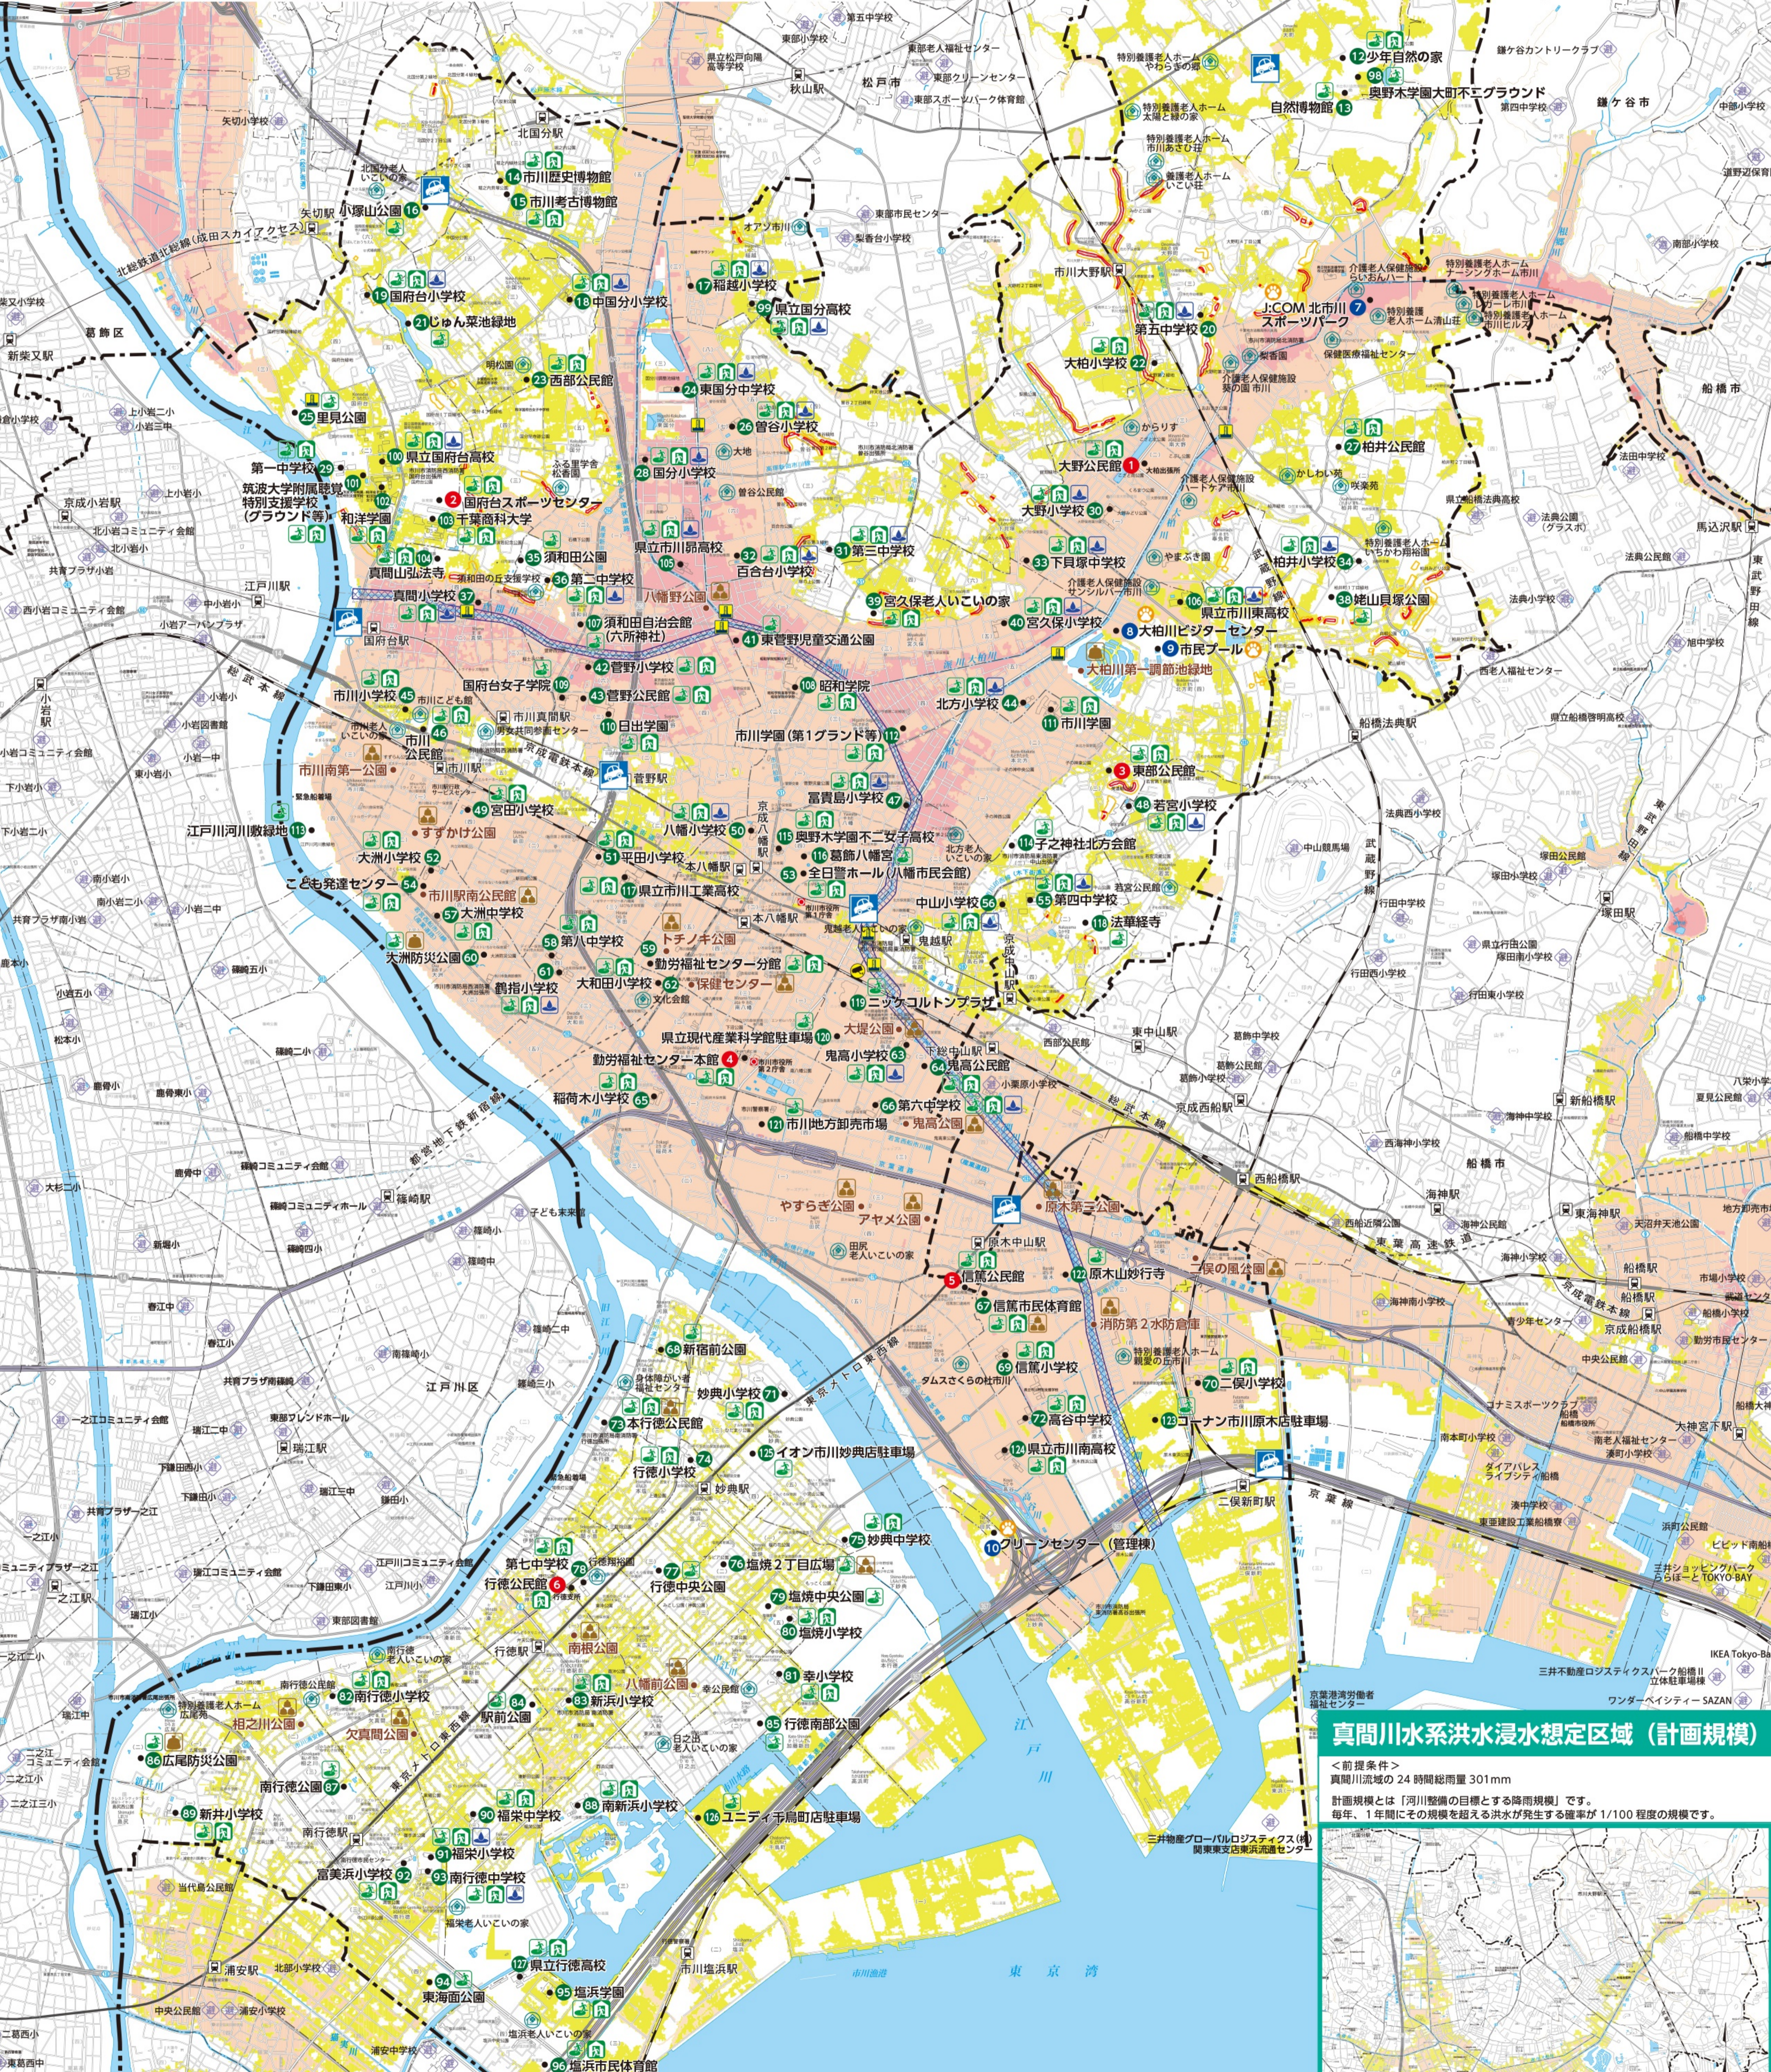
真間川水系洪水浸水想定区域（計画規模）

＜前提条件＞
真間川流域の 24 時間総雨量 301mm

計画規模とは「河川整備の目標とする降雨規模」です。
毎年、1 年間にその規模を超える洪水が発生する確率が 1/100 程度の規模です。

13 少年自然の家
98
自然博物館
13 奥野不学園大町不二グラウンド
14 市川歴史博物館
15 市川考古博物館
北国分駅
矢切駅
16 堀之内公園
17 稲越小学校
18 国分小学校
19 国府台小学校
20 国立分高校
21 じゅん菜池緑地
22 国分中学校
23 西部公民館
24 東国分中学校
25 里見公園
26 曽谷小学校
27 柏井公民館
28 国分小学校
29
第一中学校
筑波大学附属聴覚特別支援学校（グラウンド等）
和洋学園
県立国府台高校
2 国府台スポーツセンター
千葉商科大学
真間山弘法寺
県立市川昴高校
百合台小学校
第三中学校
宮久保老人いこいの家
宮久保小学校
須和田公園
第二中学校
八幡野公園
須和田自治会館
東菅野児童交通公園
菅野小学校
昭和学院
国府台女子学院
市川小学校
市川中学校
菅野公民館
日出学園
市川学園（第1グランド等）
北方小学校
市川学園
3 東部公民館
若宮小学校
市川南第一公園
市川公民館
菅野駅
宮田小学校
すずかけ公園
江戸川河川敷緑地
大洲小学校
こども発達センター
市川駅南公民館
大洲中学校
大洲防災公園
第八中学校
鬼高小学校
国府台
市川駅
八幡小学校
冨貴島小学校
真間小学校
平田小学校
鬼越
昭和学院
和洋国府台女子中学校高校
葛飾八幡宮
全日警ホール（八幡市民会館）
子之神社北方会館
第四中学校
中山小学校
法華経寺
県立市川工業高校
トチノキ公園
勤労福祉センター分館
保健センター
ニッケコルトンプラザ
大堤公園
文化会館
義務小学校
大和田小学校
県立現代産業科学館駐車場
勤労福祉センター本館
4
稲荷木小学校
鬼高公民館
第六中学校
市川地方卸売市場
鬼高公園
やすらぎ公園
アヤメ公園
原木中山駅
5 信篤公民館
原木山妙行寺
信篤市民体育館
消防第２水防倉庫
信篤小学校
二俣小学校
高谷中学校
県立市川南高校
コーナン市川原木店駐車場
二俣新町駅
イオン市川妙典店駐車場
妙典小学校
本行徳公園
行徳小学校
妙典中学校
塩焼２丁目公園
第七中学校
行徳公民館
6
行徳中央公園
塩焼中央公園
塩焼小学校
南根公園
八幡前公園
幸小学校
南行徳小学校
相之川公園
欠真間公園
新浜小学校
駅前公園
広尾防災公園
南行徳公園
行徳南部公園
南行徳中学校
新井小学校
福栄中学校
福栄小学校
南新浜小学校
ユニディ市川店駐車場
富美浜小学校
南行徳中学校
東海面公園
県立行徳高校
塩浜学園
塩浜市民体育館
クリーンセンター（管理棟）
大柏川第一調節池緑地
市民プール
大町公園
大野公民館
J:COM 北市川スポーツパーク
大柏小学校
第五中学校
大野小学校
下貝塚中学校
県立市川東高校
柏井小学校
大柏川ビジターセンター
姫山貝塚公園
市川大野駅
東松戸駅
秋山駅
船橋市
鎌ケ谷市
葛飾区
江戸川区
江戸川
東京湾
新柴又駅
京成小岩駅
小岩駅
江戸川駅
京成高砂駅
一之江駅
船堀駅
瑞江駅
葛西駅
西葛西駅
浦安駅
東京ディズニーランド
東京ディズニーシー
京成西船駅
西船橋駅
下総中山駅
京成中山駅
東中山駅
原木中山駅
妙典駅
行徳駅
南行徳駅
塩浜駅
市川塩浜駅
船橋法典駅
馬込沢駅
船橋競馬場駅
二俣新町駅
南船橋駅
IKEA Tokyo-Bay
ワンダーベイシティ SAZAN
三井不動産ロジスティクスパーク船橋
三井物産グローバルロジスティクス（株）関東東京流通センター
京葉港湾管理センター
ビビット南船橋